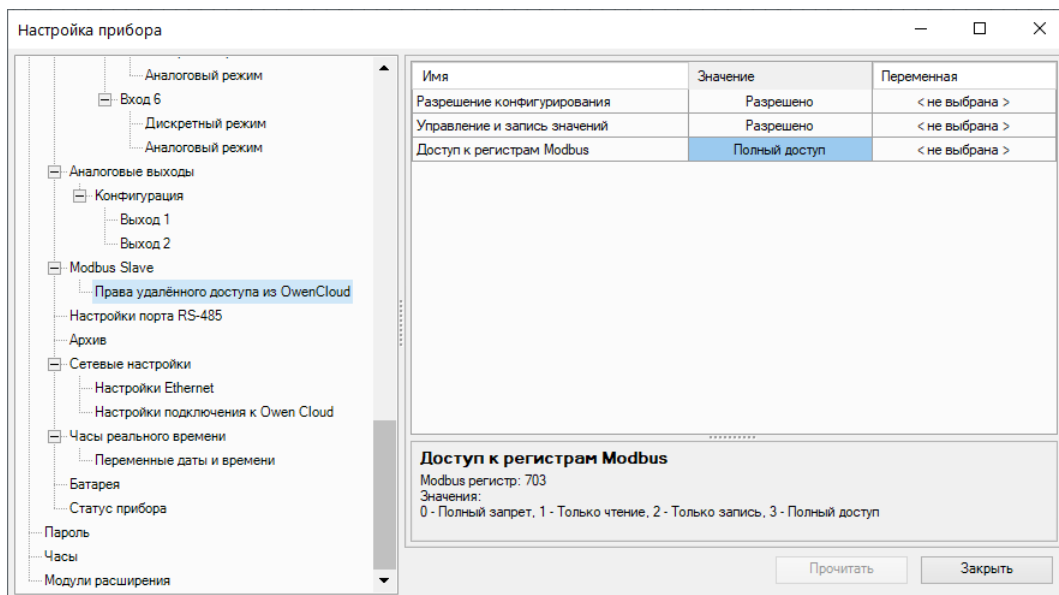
Настройка прибора

Аналоговый режим
Вход 6
Дискретный режим
Аналоговый режим
Аналоговые выходы
Конфигурация
Выход 1
Выход 2
Modbus Slave
Права удалённого доступа из OwenCloud
Настройки порта RS-485
Архив
Сетевые настройки
Настройки Ethernet
Настройки подключения к Owen Cloud
Часы реального времени
Переменные даты и времени
Батарея
Статус прибора
Пароль
Часы
Модули расширения

| Имя | Значение | Переменная |
|---|---|---|
| Разрешение конфигурирования | Разрешено | < не выбрана > |
| Управление и запись значений | Разрешено | < не выбрана > |
| Доступ к регистрам Modbus | Полный доступ | < не выбрана > |

Доступ к регистрам Modbus
Modbus регистр: 703
Значения:
0 - Полный запрет, 1 - Только чтение, 2 - Только запись, 3 - Полный доступ

Прочитать
Закрыть